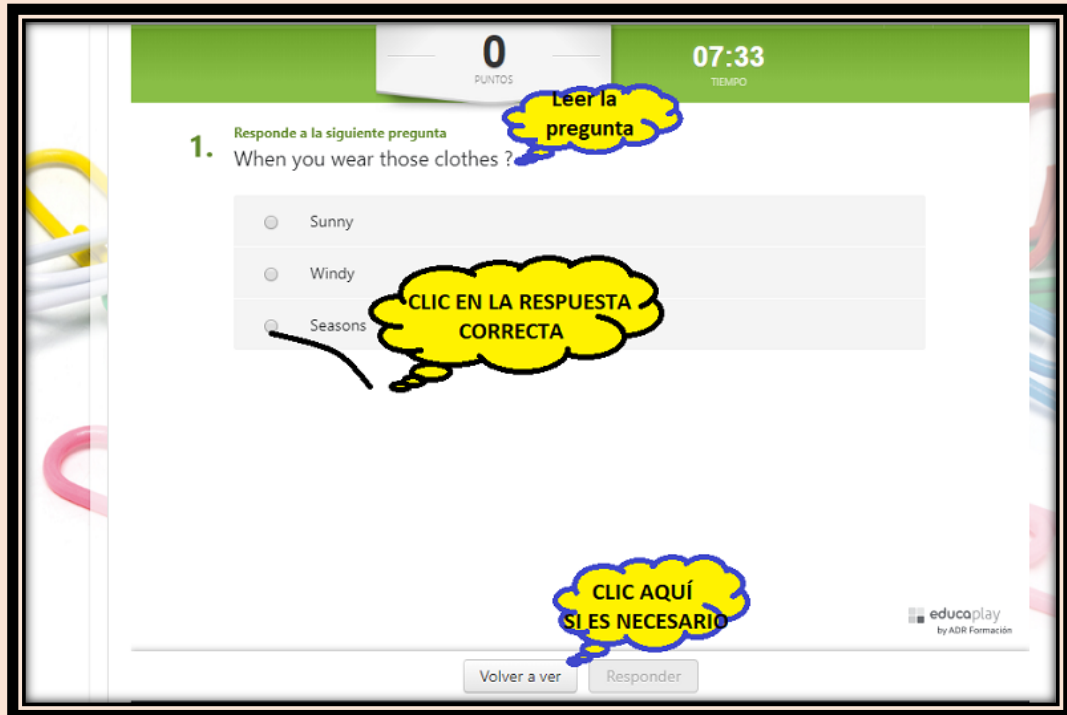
0
PUNTOS

07:33
TIEMPO

Leer la pregunta

1. Responde a la siguiente pregunta
When you wear those clothes ?

Sunny

Windy

Seasons

CLIC EN LA RESPUESTA CORRECTA

CLIC AQUÍ SI ES NECESARIO

educaplay
by ADR Formación

Volver a ver

Responder